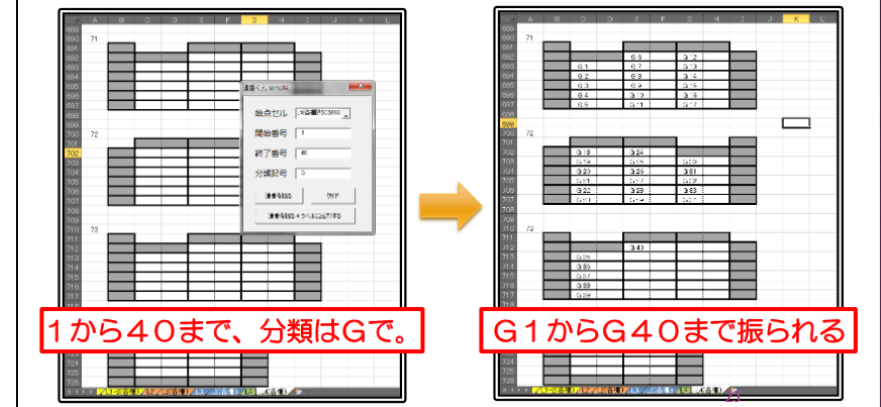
71

72

73

連番くん

始点セル

開始番号 1

終了番号 40

分類記号 G

連番を設定　クリア

連番を設定＋タイトルに反映する

１から４０まで、分類はGで。

71

G 5　G 2
G 1　G 7　G 3
G 2　G 8　G 4
G 3　G 6　G 5
G 4　G 9　G 6
G 5　G 11　G 17

72

G 18　G 24
G 19　G 25　G 30
G 20　G 26　G 31
G 21　G 27　G 32
G 22　G 28　G 33
G 23　G 29　G 34

73

G 40
G 35
G 36
G 37
G 38
G 39

Ｇ１からＧ４０まで振られる